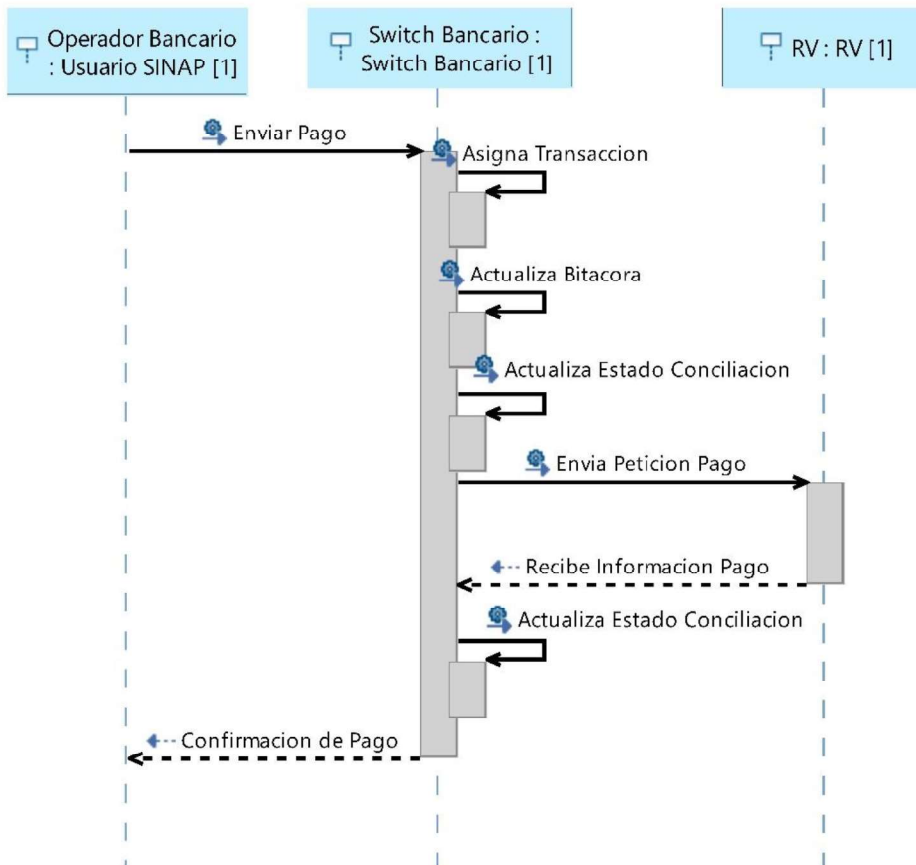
Operador Bancario : Usuario SINAP [1]

Switch Bancario : Switch Bancario [1]

RV : RV [1]

Enviar Pago

Asigna Transaccion

Actualiza Bitacora

Actualiza Estado Conciliacion

Envia Peticion Pago

Recibe Informacion Pago

Actualiza Estado Conciliacion

Confirmacion de Pago